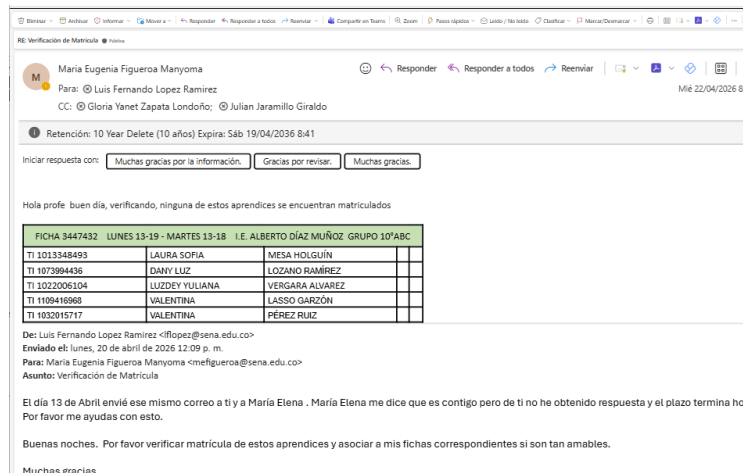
Eliminar | Archivar | Informar | Mover a | Responder | Responder a todos | Reenviar | Compartir en Teams | Zoom | Pasos rápidos | Leído / No leído | Clasificar | Marcar/Desmarcar

RE: Verificación de Matrícula Pública

M

Maria Eugenia Figueroa Manyoma

Para: Luis Fernando Lopez Ramirez

CC: Gloria Yanet Zapata Londoño; Julian Jaramillo Giraldo

Responder | Responder a todos | Reenviar

Mié 22/04/2026 8

Retención: 10 Year Delete (10 años) Expira: Sáb 19/04/2036 8:41

Iniciar respuesta con: Muchas gracias por la información. | Gracias por revisar. | Muchas gracias.

Hola profe buen día, verificando, ninguna de estos aprendices se encuentran matriculados

| FICHA 3447432 LUNES 13-19 - MARTES 13-18 I.E. ALBERTO DÍAZ MUÑOZ GRUPO 10°ABC | | | | |
|---|---|---|---|---|
| TI 1013348493 | LAURA SOFIA | MESA HOLGUÍN | | |
| TI 1073994436 | DANY LUZ | LOZANO RAMÍREZ | | |
| TI 1022006104 | LUZDEY YULIANA | VERGARA ALVAREZ | | |
| TI 1109416968 | VALENTINA | LASSO GARZÓN | | |
| TI 1032015717 | VALENTINA | PÉREZ RUIZ | | |

De: Luis Fernando Lopez Ramirez <lflopez@sena.edu.co>
Enviado el: lunes, 20 de abril de 2026 12:09 p. m.
Para: Maria Eugenia Figueroa Manyoma <mefigueroa@sena.edu.co>
Asunto: Verificación de Matrícula

El día 13 de Abril envié ese mismo correo a ti y a María Elena . María Elena me dice que es contigo pero de ti no he obtenido respuesta y el plazo termina ho
Por favor me ayudas con esto.

Buenas noches. Por favor verificar matrícula de estos aprendices y asociar a mis fichas correspondientes si son tan amables.

Muchas gracias